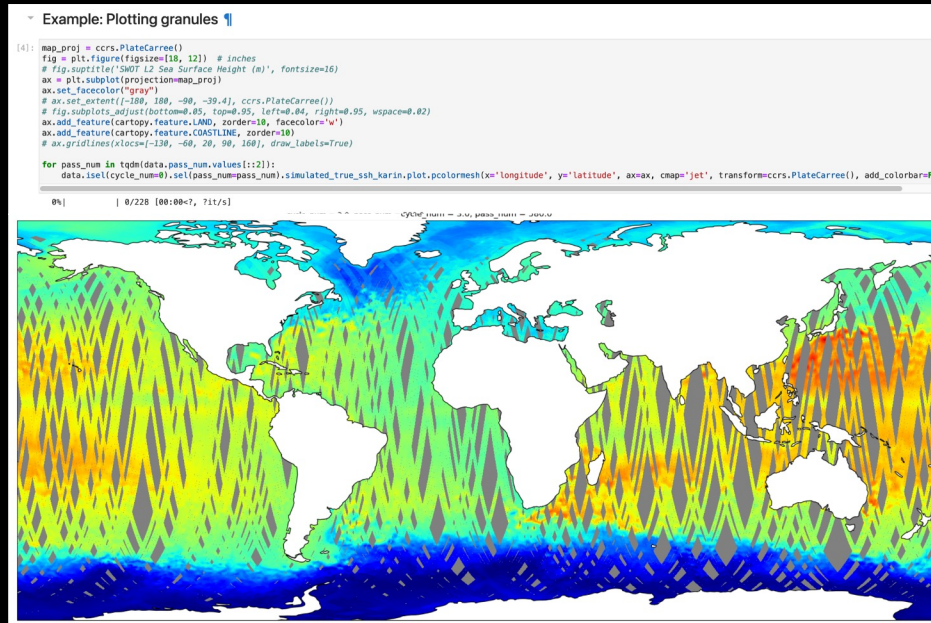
Example: Plotting granules ¶

[4]: map_proj = ccrs.PlateCarree()
fig = plt.figure(figsize=[18, 12]) # inches
# fig.suptitle('SWOT L2 Sea Surface Height (m)', fontsize=16)
ax = plt.subplot(projection=map_proj)
ax.set_facecolor("gray")
# ax.set_extent([-180, 180, -90, -39.4], ccrs.PlateCarree())
# fig.subplots_adjust(bottom=0.05, top=0.95, left=0.04, right=0.95, wspace=0.02)
ax.add_feature(cartopy.feature.LAND, zorder=10, facecolor='w')
ax.add_feature(cartopy.feature.COASTLINE, zorder=10)
# ax.gridlines(xlocs=[-130, -60, 20, 90, 160], draw_labels=True)

for pass_num in tqdm(data.pass_num.values[::2]):
    data.isel(cycle_num=0).sel(pass_num=pass_num).simulated_true_ssh_karin.plot.pcolormesh(x='longitude', y='latitude', ax=ax, cmap='jet', transform=ccrs.PlateCarree(), add_colorbar=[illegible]

0%| | 0/228 [00:00<?, ?it/s]

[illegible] cycle_num = 0.0, pass_num = 580.0